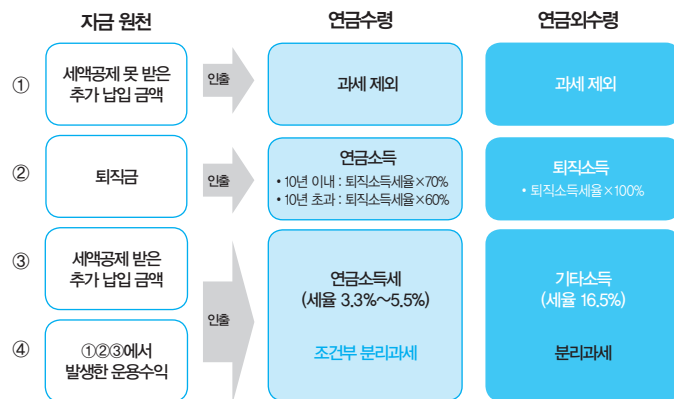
자금 원천

연금수령

연금외수령

①

세액공제 못 받은 추가 납입 금액

인출

과세 제외

과세 제외

②

퇴직금

인출

연금소득

• 10년 이내 : 퇴직소득세율×70%

• 10년 초과 : 퇴직소득세율×60%

퇴직소득

• 퇴직소득세율×100%

③

세액공제 받은 추가 납입 금액

인출

연금소득세 (세율 3.3%~5.5%)

조건부 분리과세

기타소득 (세율 16.5%)

분리과세

④

①②③에서 발생한 운용수익